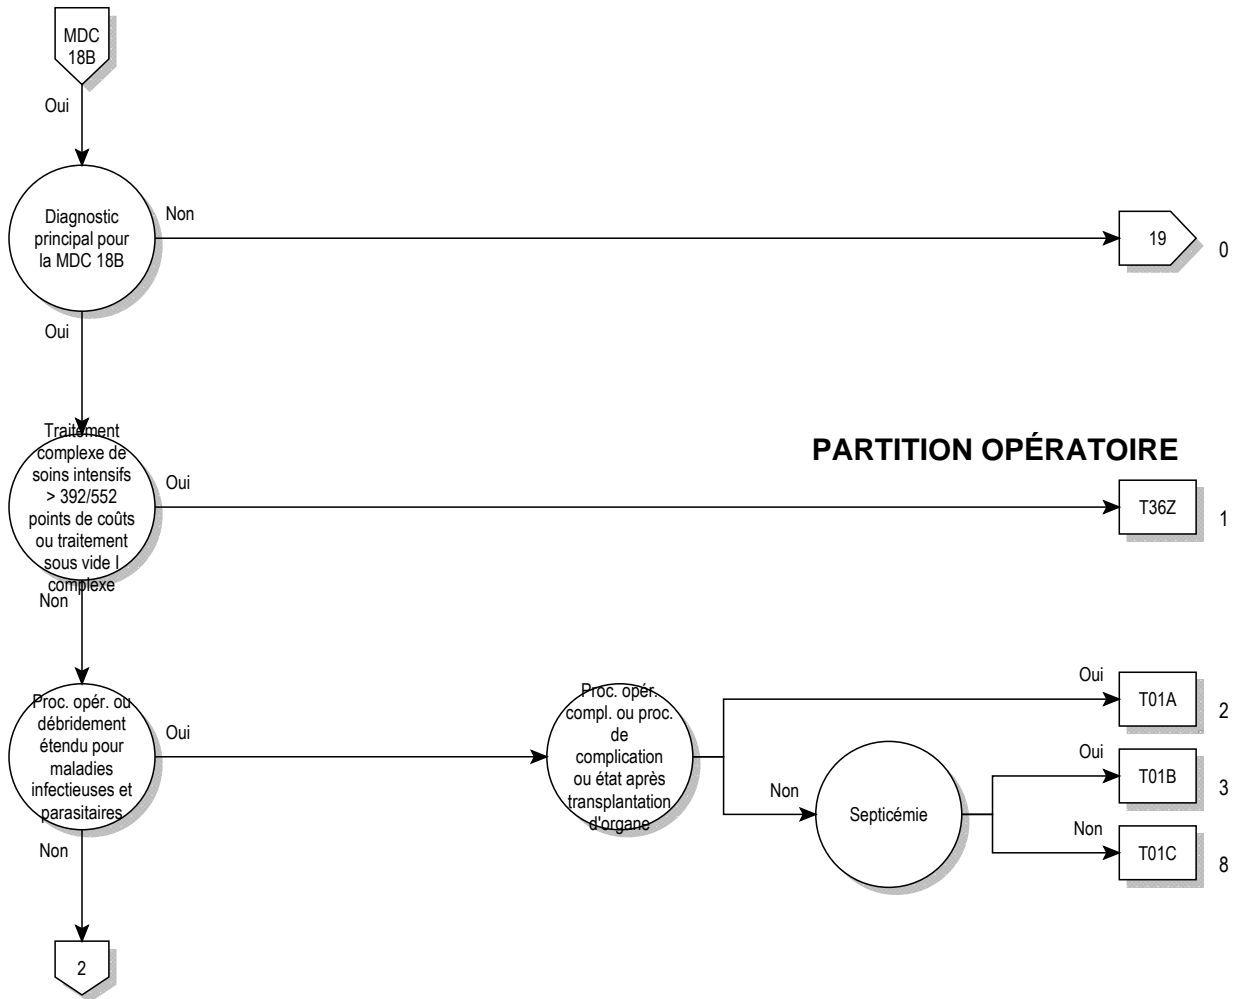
MDC 18B

Oui

Diagnostic principal pour la MDC 18B

Non

19

0

Oui

PARTITION OPÉRATOIRE

Traitement complexe de soins intensifs > 392/552 points de coûts ou traitement sous vide I complexe

Oui

T36Z

1

Non

Proc. opér. ou débridement étendu pour maladies infectieuses et parasitaires

Oui

Proc. opér. compl. ou proc. de complication ou état après transplantation d'organe

Oui

T01A

2

Non

Septicémie

Oui

T01B

3

Non

T01C

8

Non

2